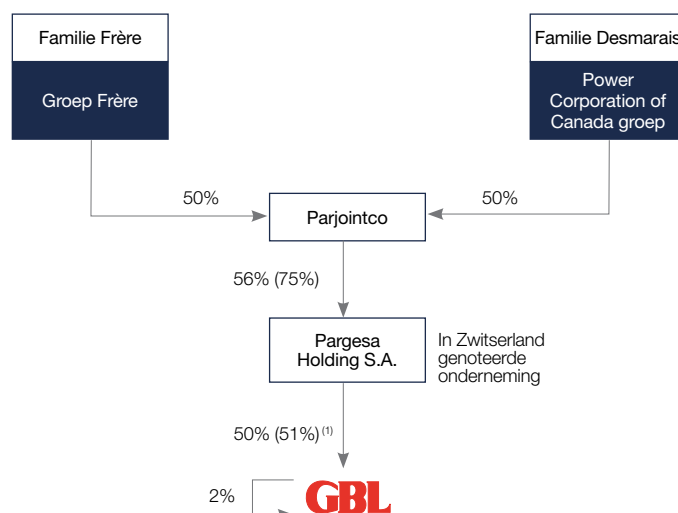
Familie Frère

Groep Frère

Familie Desmarais

Power Corporation of Canada groep

50%

Parjointco

50%

56% (75%)

Pargesa Holding S.A.

In Zwitserland genoteerde onderneming

50% (51%)$^{(1)}$

2%

GBL